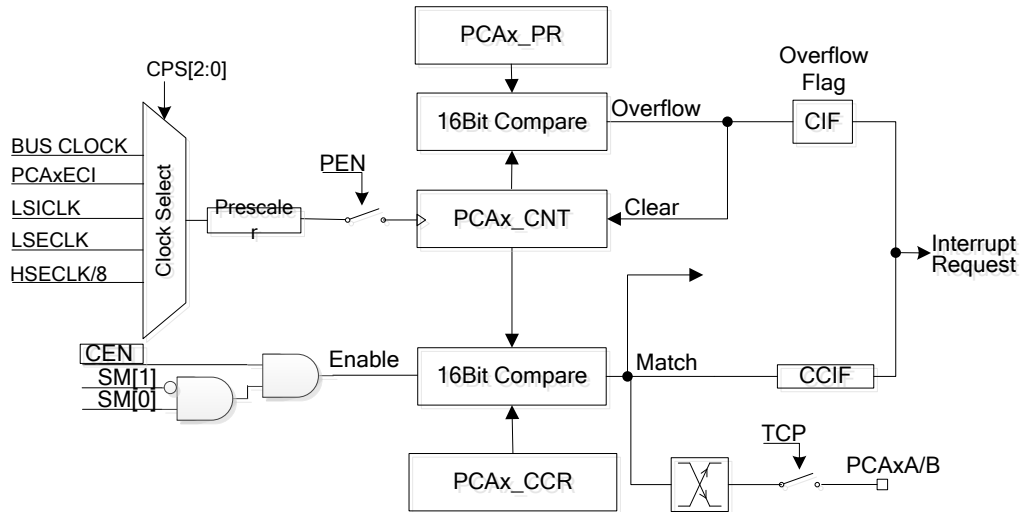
PCAx_PR

CPS[2:0]

Overflow Flag

16Bit Compare

Overflow

CIF

BUS CLOCK

PCAxECI

LSICLK

LSECLK

HSECLK/8

Clock Select

PEN

Prescaler

PCAx_CNT

Clear

Interrupt Request

CEN

SM[1]

SM[0]

Enable

16Bit Compare

Match

CCIF

TCP

PCAx_CCR

PCAxA/B